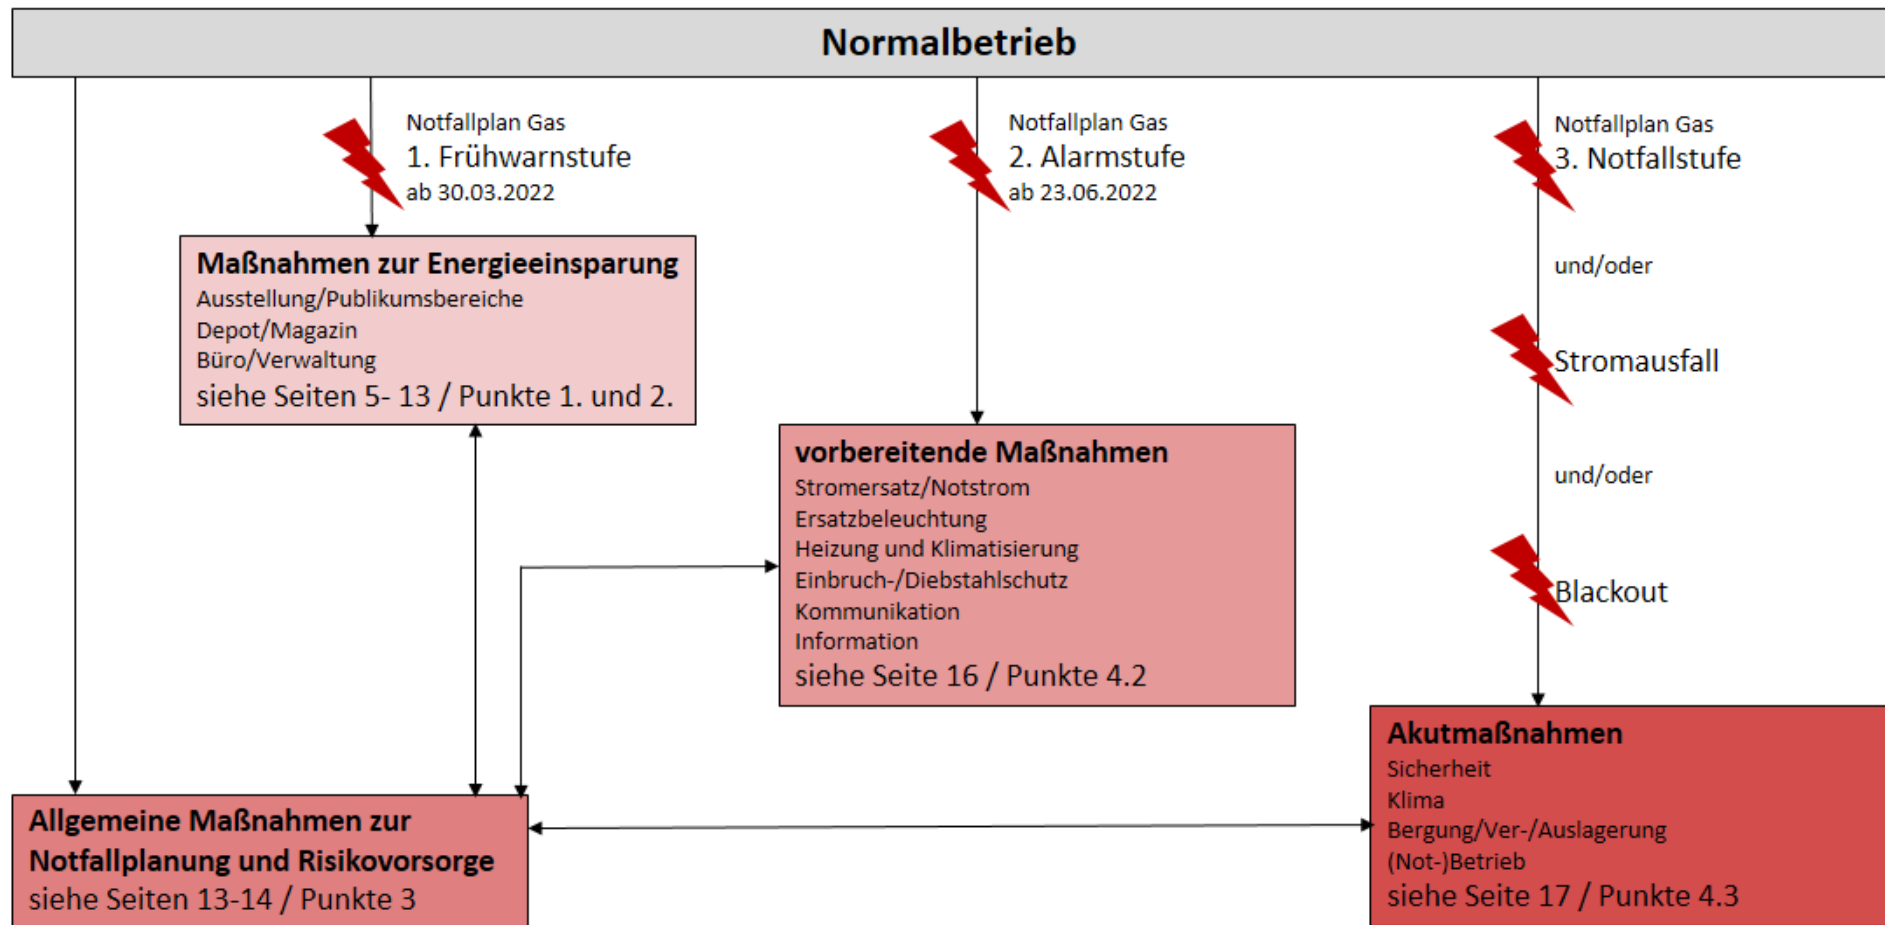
Normalbetrieb

Notfallplan Gas
1. Frühwarnstufe
ab 30.03.2022

Notfallplan Gas
2. Alarmstufe
ab 23.06.2022

Notfallplan Gas
3. Notfallstufe

und/oder

Stromausfall

und/oder

Blackout

Maßnahmen zur Energieeinsparung
Ausstellung/Publikumsbereiche
Depot/Magazin
Büro/Verwaltung
siehe Seiten 5- 13 / Punkte 1. und 2.

vorbereitende Maßnahmen
Stromersatz/Notstrom
Ersatzbeleuchtung
Heizung und Klimatisierung
Einbruch-/Diebstahlschutz
Kommunikation
Information
siehe Seite 16 / Punkte 4.2

Allgemeine Maßnahmen zur Notfallplanung und Risikovorsorge
siehe Seiten 13-14 / Punkte 3

Akutmaßnahmen
Sicherheit
Klima
Bergung/Ver-/Auslagerung
(Not-)Betrieb
siehe Seite 17 / Punkte 4.3